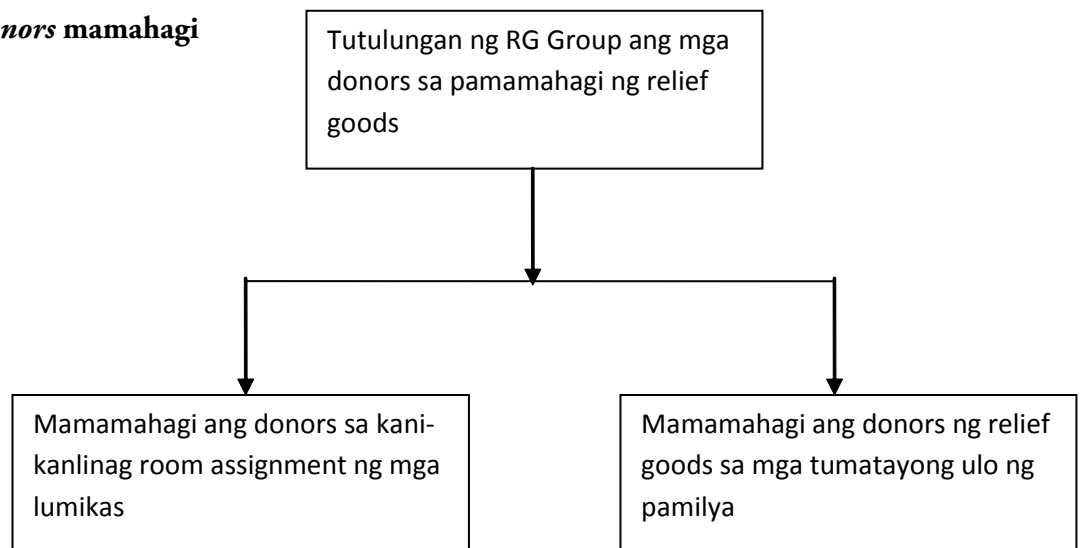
*nors* **mamahagi**

Tutulungan ng RG Group ang mga donors sa pamamahagi ng relief goods

Mamamahagi ang donors sa kani-kanlinag room assignment ng mga lumikas

Mamamahagi ang donors ng relief goods sa mga tumatayong ulo ng pamilya